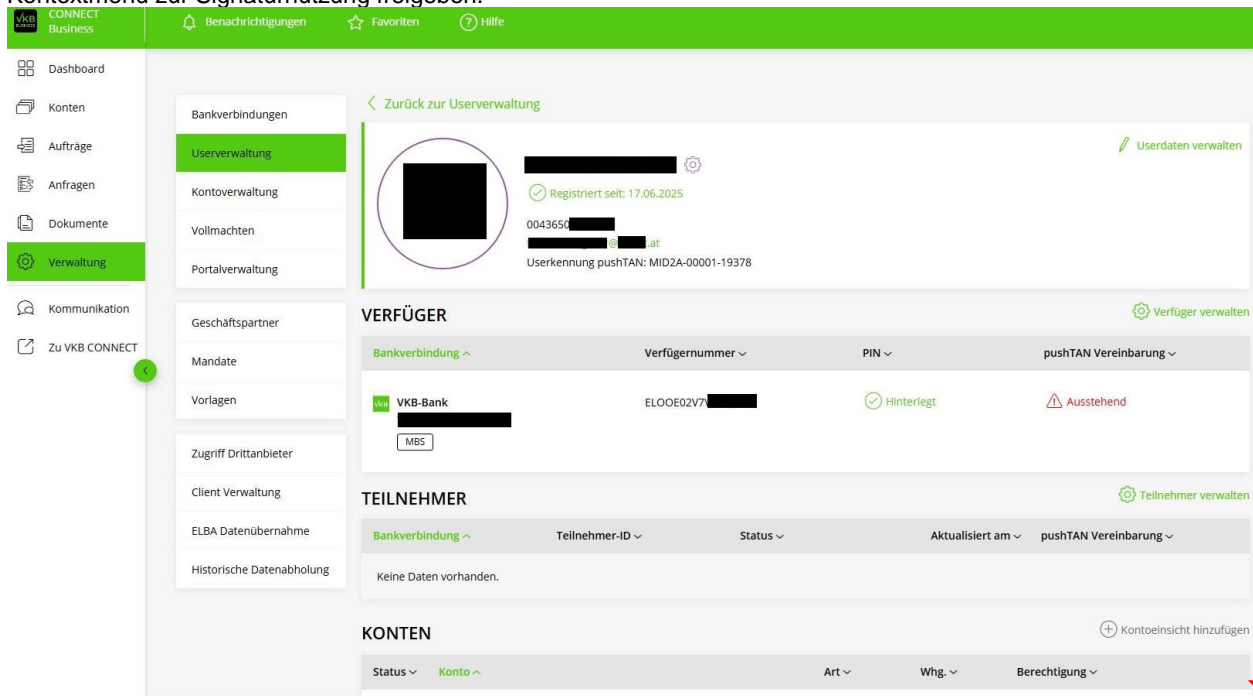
Kontextmenü zur Signaturnutzung freigeben.

VKB CONNECT Business

Benachrichtigungen

Favoriten

Hilfe

Dashboard

Konten

Aufträge

Anfragen

Dokumente

Verwaltung

Kommunikation

Zu VKB CONNECT

Bankverbindungen

Userverwaltung

Kontoverwaltung

Vollmachten

Portalverwaltung

Geschäftspartner

Mandate

Vorlagen

Zugriff Drittanbieter

Client Verwaltung

ELBA Datenübernahme

Historische Datenabholung

Zurück zur Userverwaltung

Userdaten verwalten

Registriert seit: 17.06.2025

0043650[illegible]

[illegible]@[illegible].at

Userkennung pushTAN: MID2A-00001-19378

VERFÜGER

Verfüger verwalten

| Bankverbindung | Verfügernummer | PIN | pushTAN Vereinbarung |
|---|---|---|---|
| VKB-Bank MBS | ELOOE02V7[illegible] | Hinterlegt | Ausstehend |

TEILNEHMER

Teilnehmer verwalten

| Bankverbindung | Teilnehmer-ID | Status | Aktualisiert am | pushTAN Vereinbarung |
|---|---|---|---|---|
| Keine Daten vorhanden. | | | | |

KONTEN

Kontoeinsicht hinzufügen

| Status | Konto | Art | Whg. | Berechtigung |
|---|---|---|---|---|